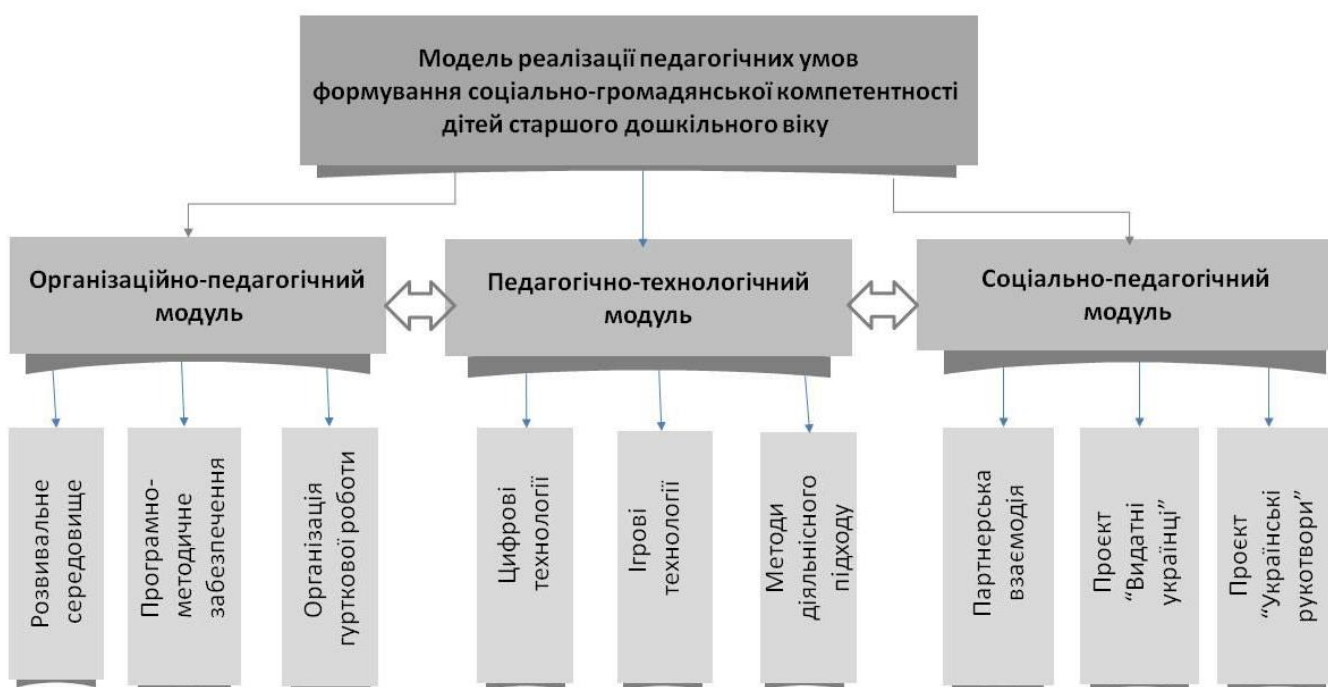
Модель реалізації педагогічних умов формування соціально-громадянської компетентності дітей старшого дошкільного віку

Організаційно-педагогічний модуль

Педагогічно-технологічний модуль

Соціально-педагогічний модуль

Розвивальне середовище

Програмно-методичне забезпечення

Організація гурткової роботи

Цифрові технології

Ігрові технології

Методи діяльнісного підходу

Партнерська взаємодія

Проєкт "Видатні українці"

Проєкт "Українські рукотвори"